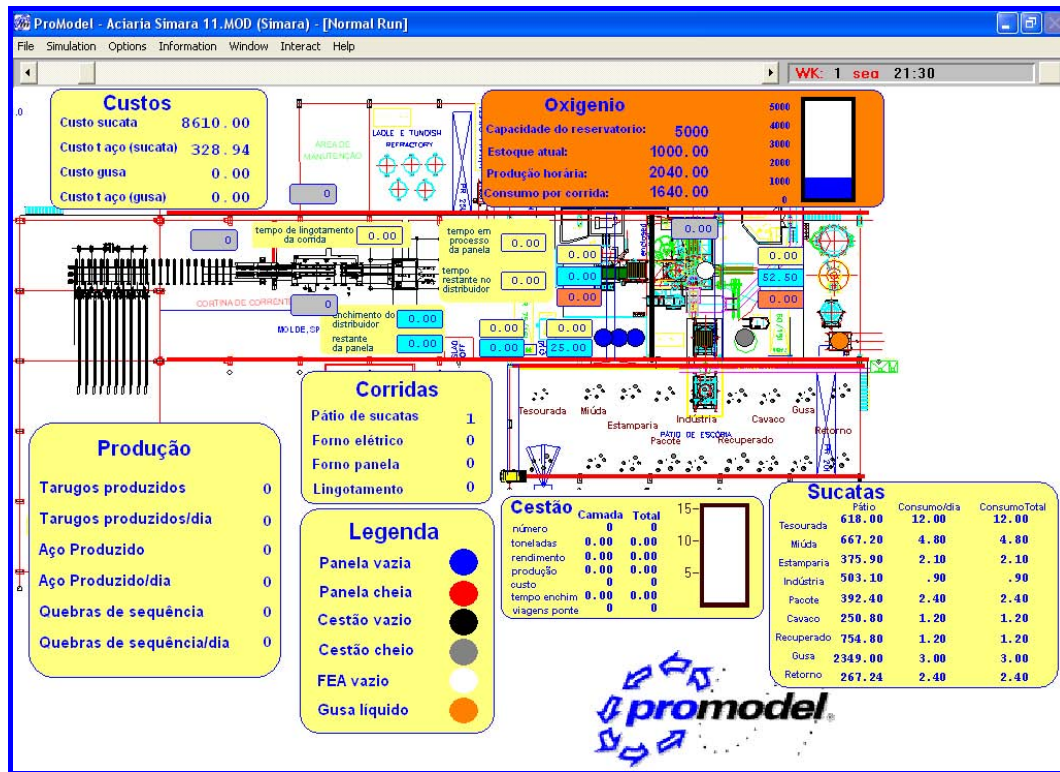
ProModel - Aciaria Simara 11.MOD (Simara) - [Normal Run]

File Simulation Options Information Window Interact Help

WK: 1 seg 21:30

Custos
Custo sucata 8610.00
Custo t aço (sucata) 328.94
Custo gusa 0.00
Custo t aço (gusa) 0.00

ÁREA DE MANUTENÇÃO

LADLE E TUNDISH REFRACTORY

0

Oxigenio
Capacidade do reservatorio: 5000
Estoque atual: 1000.00
Produção horária: 2040.00
Consumo por corrida: 1640.00

5000
4000
3000
2000
1000
0

0

tempo de lingotamento da corrida 0.00

tempo em processo da panela 0.00

tempo restante no distribuidor 0.00

0.00
0.00
0.00
0.00
0.00
52.50
0.00

CORTINA DE CORRENTE

0

MOLDE, SP

enchimento do distribuidor 0.00

restante da panela 0.00

0.00 0.00
0.00 25.00

Corridas
Pátio de sucatas 1
Forno elétrico 0
Forno panela 0
Lingotamento 0

Tesourada Miúda Estamparia Indústria Cavaco Gusa Retorno
PÁTIO DE ESCÓRIA
Pacote Recuperado

Produção
Tarugos produzidos 0
Tarugos produzidos/dia 0
Aço Produzido 0
Aço Produzido/dia 0
Quebras de sequência 0
Quebras de sequência/dia 0

Legenda
Panela vazia
Panela cheia
Cestão vazio
Cestão cheio
FEA vazio
Gusa líquido

Cestão
| | Camada | Total |
|---|---|---|
| número | 0 | 0 |
| toneladas | 0.00 | 0.00 |
| rendimento | 0.00 | 0.00 |
| produção | 0.00 | 0.00 |
| custo | 0 | 0 |
| tempo enchim | 0.00 | 0.00 |
| viagens ponte | 0 | 0 |

15
10
5

Sucatas
| | Pátio | Consumo/dia | ConsumoTotal |
|---|---|---|---|
| Tesourada | 618.00 | 12.00 | 12.00 |
| Miúda | 667.20 | 4.80 | 4.80 |
| Estamparia | 375.90 | 2.10 | 2.10 |
| Indústria | 503.10 | .90 | .90 |
| Pacote | 392.40 | 2.40 | 2.40 |
| Cavaco | 250.80 | 1.20 | 1.20 |
| Recuperado | 754.80 | 1.20 | 1.20 |
| Gusa | 2349.00 | 3.00 | 3.00 |
| Retorno | 267.24 | 2.40 | 2.40 |

promodel